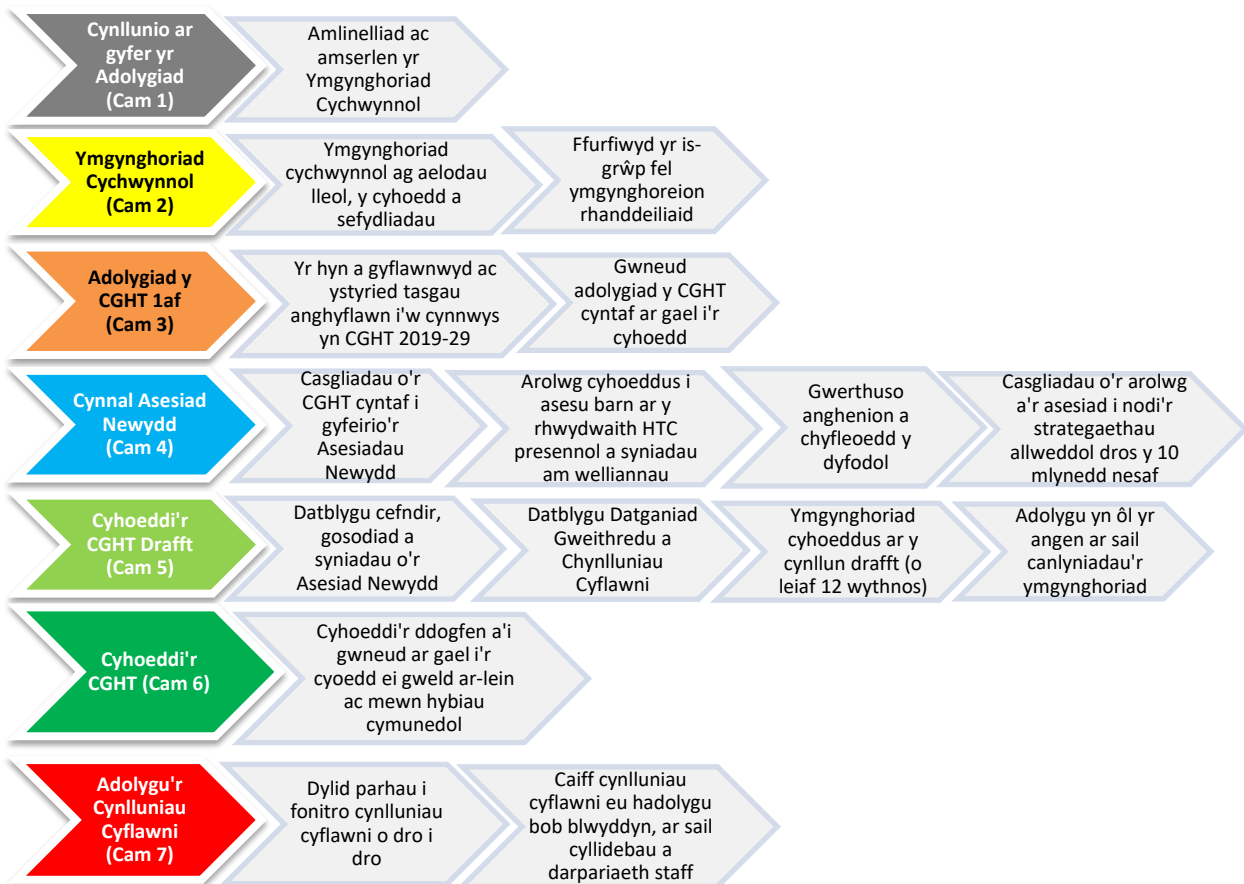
Cynllunio ar gyfer yr Adolygiad (Cam 1)

Amlinelliad ac amserlen yr Ymgynghoriad Cychwynnol

Ymgynghoriad Cychwynnol (Cam 2)

Ymgynghoriad cychwynnol ag aelodau lleol, y cyhoedd a sefydliadau

Ffurfiwyd yr is-grŵp fel ymgynghoreion rhanddeiliaid

Adolygiad y CGHT 1af (Cam 3)

Yr hyn a gyflawnwyd ac ystyried tasgau anghyflawn i'w cynnwys yn CGHT 2019-29

Gwneud adolygiad y CGHT cyntaf ar gael i'r cyhoedd

Cynnal Asesiad Newydd (Cam 4)

Casgliadau o'r CGHT cyntaf i gyfeirio'r Asesiadau Newydd

Arolwg cyhoeddus i asesu barn ar y rhwydwaith HTC presennol a syniadau am welliannau

Gwerthuso anghenion a chyfleoedd y dyfodol

Casgliadau o'r arolwg a'r asesiad i nodi'r strategaethau allweddol dros y 10 mlynedd nesaf

Cyhoeddi'r CGHT Drafft (Cam 5)

Datblygu cefndir, gosodiad a syniadau o'r Asesiad Newydd

Datblygu Datganiad Gweithredu a Chynlluniau Cyflawni

Ymgynghoriad cyhoeddus ar y cynllun drafft (o leiaf 12 wythnos)

Adolygu yn ôl yr angen ar sail canlyniadau'r ymgynghoriad

Cyhoeddi'r CGHT (Cam 6)

Cyhoeddi'r ddogfen a'i gwneud ar gael i'r cyoedd ei gweld ar-lein ac mewn hybiau cymunedol

Adolygu'r Cynlluniau Cyflawni (Cam 7)

Dylid parhau i fonitro cynlluniau cyflawni o dro i dro

Caiff cynlluniau cyflawni eu hadolygu bob blwyddyn, ar sail cyllidebau a darpariaeth staff